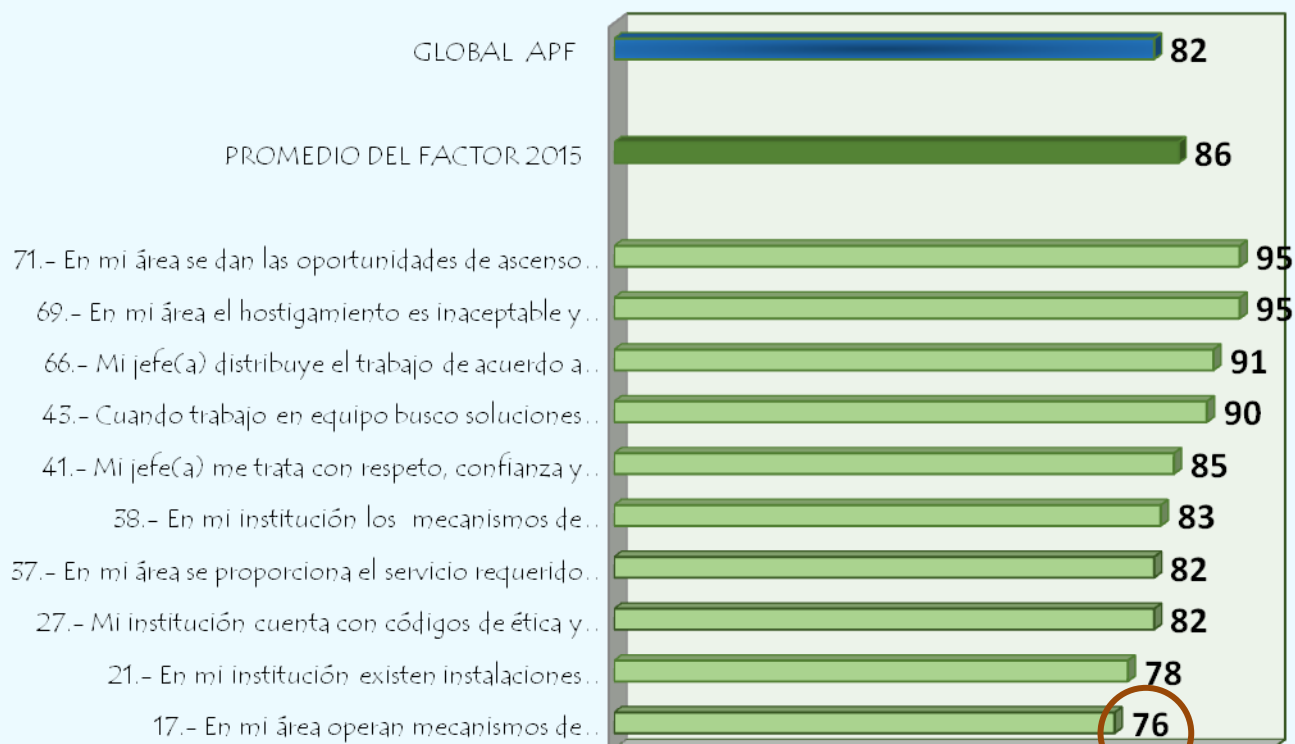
GLOBAL APF
82

PROMEDIO DEL FACTOR 2015
86

71.- En mi área se dan las oportunidades de ascenso...
95

69.- En mi área el hostigamiento es inaceptable y...
95

66.- Mi jefe(a) distribuye el trabajo de acuerdo a...
91

43.- Cuando trabajo en equipo busco soluciones...
90

41.- Mi jefe(a) me trata con respeto, confianza y...
85

38.- En mi institución los mecanismos de...
83

37.- En mi área se proporciona el servicio requerido...
82

27.- Mi institución cuenta con códigos de ética y...
82

21.- En mi institución existen instalaciones...
78

17.- En mi área operan mecanismos de...
76